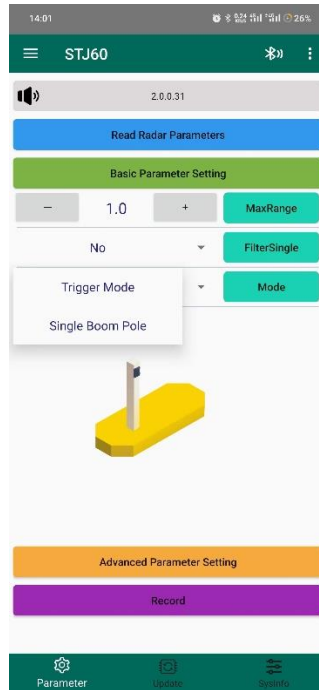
14:01 26%

STJ60

2.0.0.31

Read Radar Parameters

Basic Parameter Setting

–

1.0

+

MaxRange

No

FilterSingle

Trigger Mode

Mode

Single Boom Pole

Advanced Parameter Setting

Record

Parameter

Update

SysInfo